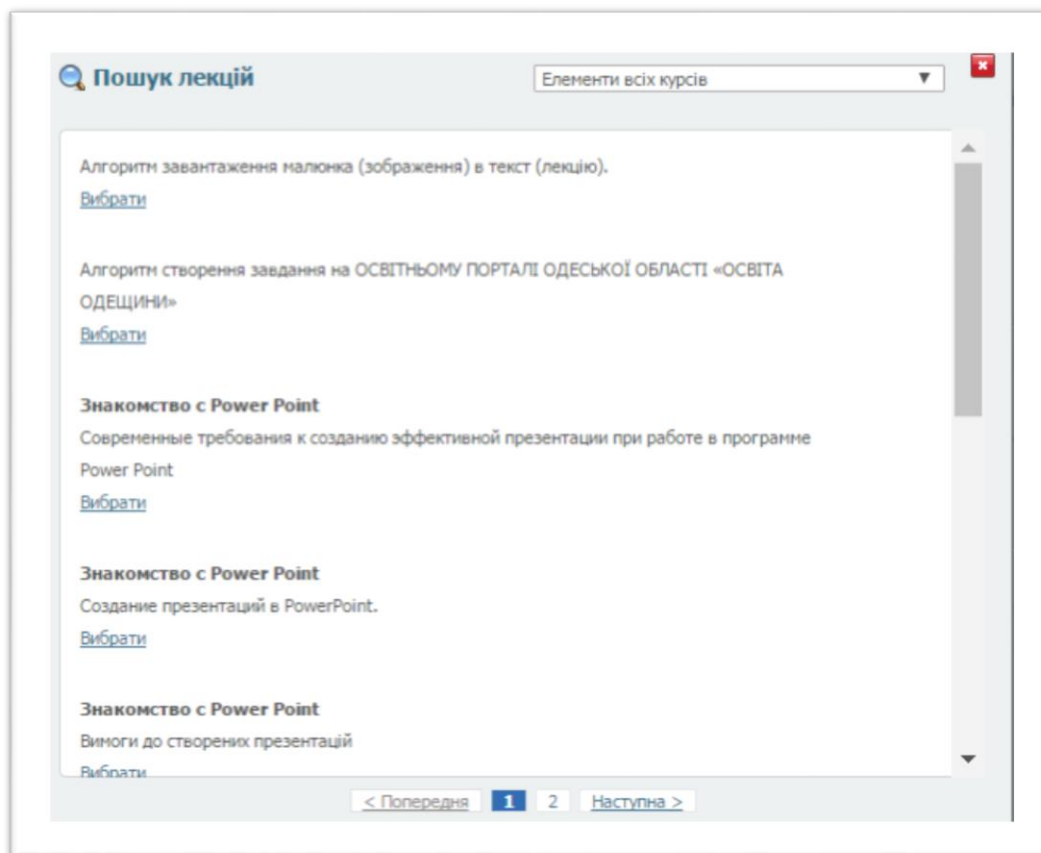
Пошук лекцій

Елементи всіх курсів ▼

Алгоритм завантаження малюнка (зображення) в текст (лекцію).
Вибрати

Алгоритм створення завдання на ОСВІТНЬОМУ ПОРТАЛІ ОДЕСЬКОЇ ОБЛАСТІ «ОСВІТА ОДЕЩИНИ»
Вибрати

Знакомство с Power Point
Современные требования к созданию эффективной презентации при работе в программе Power Point
Вибрати

Знакомство с Power Point
Создание презентаций в PowerPoint.
Вибрати

Знакомство с Power Point
Вимоги до створених презентацій
Вибрати

< Попередня 1 2 Наступна >